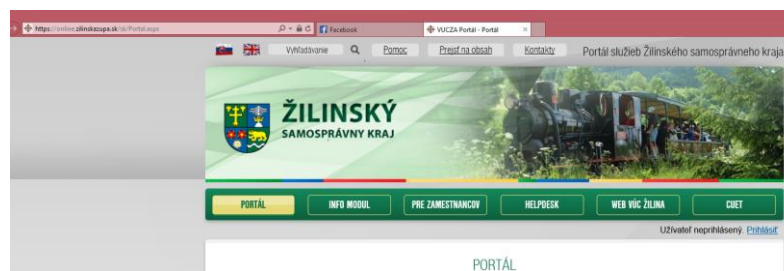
https://online.zilinskazupa.sk/sk/Portal.aspx
Facebook
VUCZA Portal - Portál

Vyhľadávanie
Pomoc
Prejsť na obsah
Kontakty
Portál služieb Žilinského samosprávneho kraja

ŽILINSKÝ
SAMOSPRÁVNY KRAJ

PORTÁL
INFO MODUL
PRE ZAMESTNANCOV
HELPDESK
WEB VÚC ŽILINA
CUET

Užívateľ neprihlásený. Prihlásiť

PORTÁL